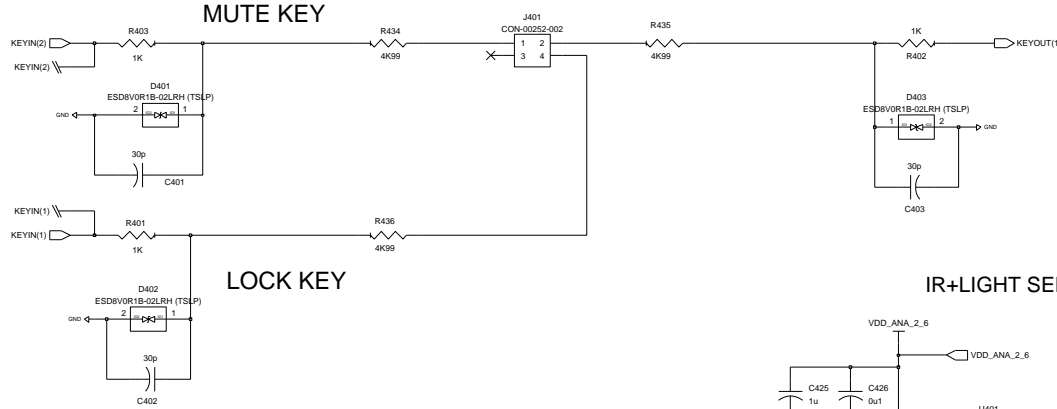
MUTE KEY

KEYIN(2)
KEYIN(2)
R403
1K
D401
ESD8V0R1B-02LRH (TSLP)
2 1
GND
30p
C401

R434
4K99

J401
CON-00252-002
1 2
3 4

R435
4K99

1K
R402
KEYOUT(1

D403
ESD8V0R1B-02LRH (TSLP)
1 2
GND
30p
C403

KEYIN(1)
KEYIN(1)
R401
1K

R436
4K99

LOCK KEY

D402
ESD8V0R1B-02LRH (TSLP)
2 1
GND
30p
C402

IR+LIGHT SE

VDD_ANA_2_6
VDD_ANA_2_6
C425
1u
C426
0u1
U401